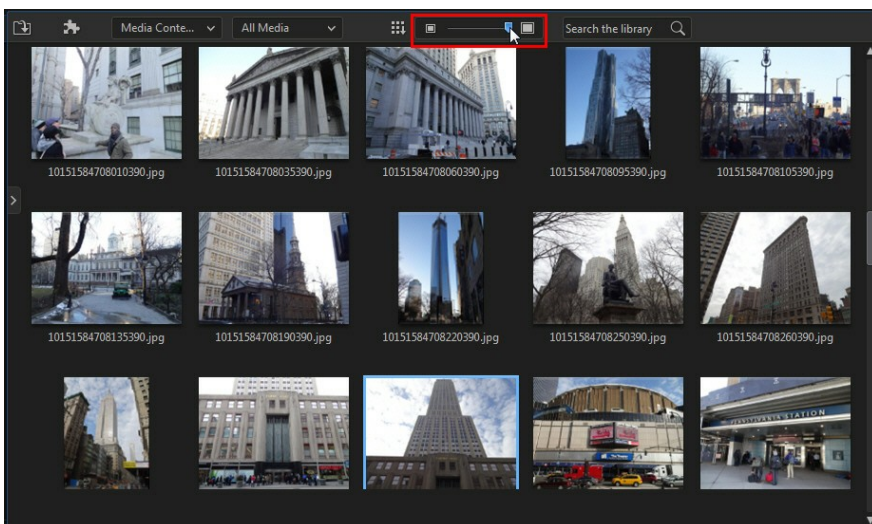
Media Conte... All Media Search the library

10151584708010390.jpg 10151584708035390.jpg 10151584708060390.jpg 10151584708095390.jpg 10151584708105390.jpg

10151584708135390.jpg 10151584708190390.jpg 10151584708220390.jpg 10151584708250390.jpg 10151584708260390.jpg

PENNSYLVANIA STATION